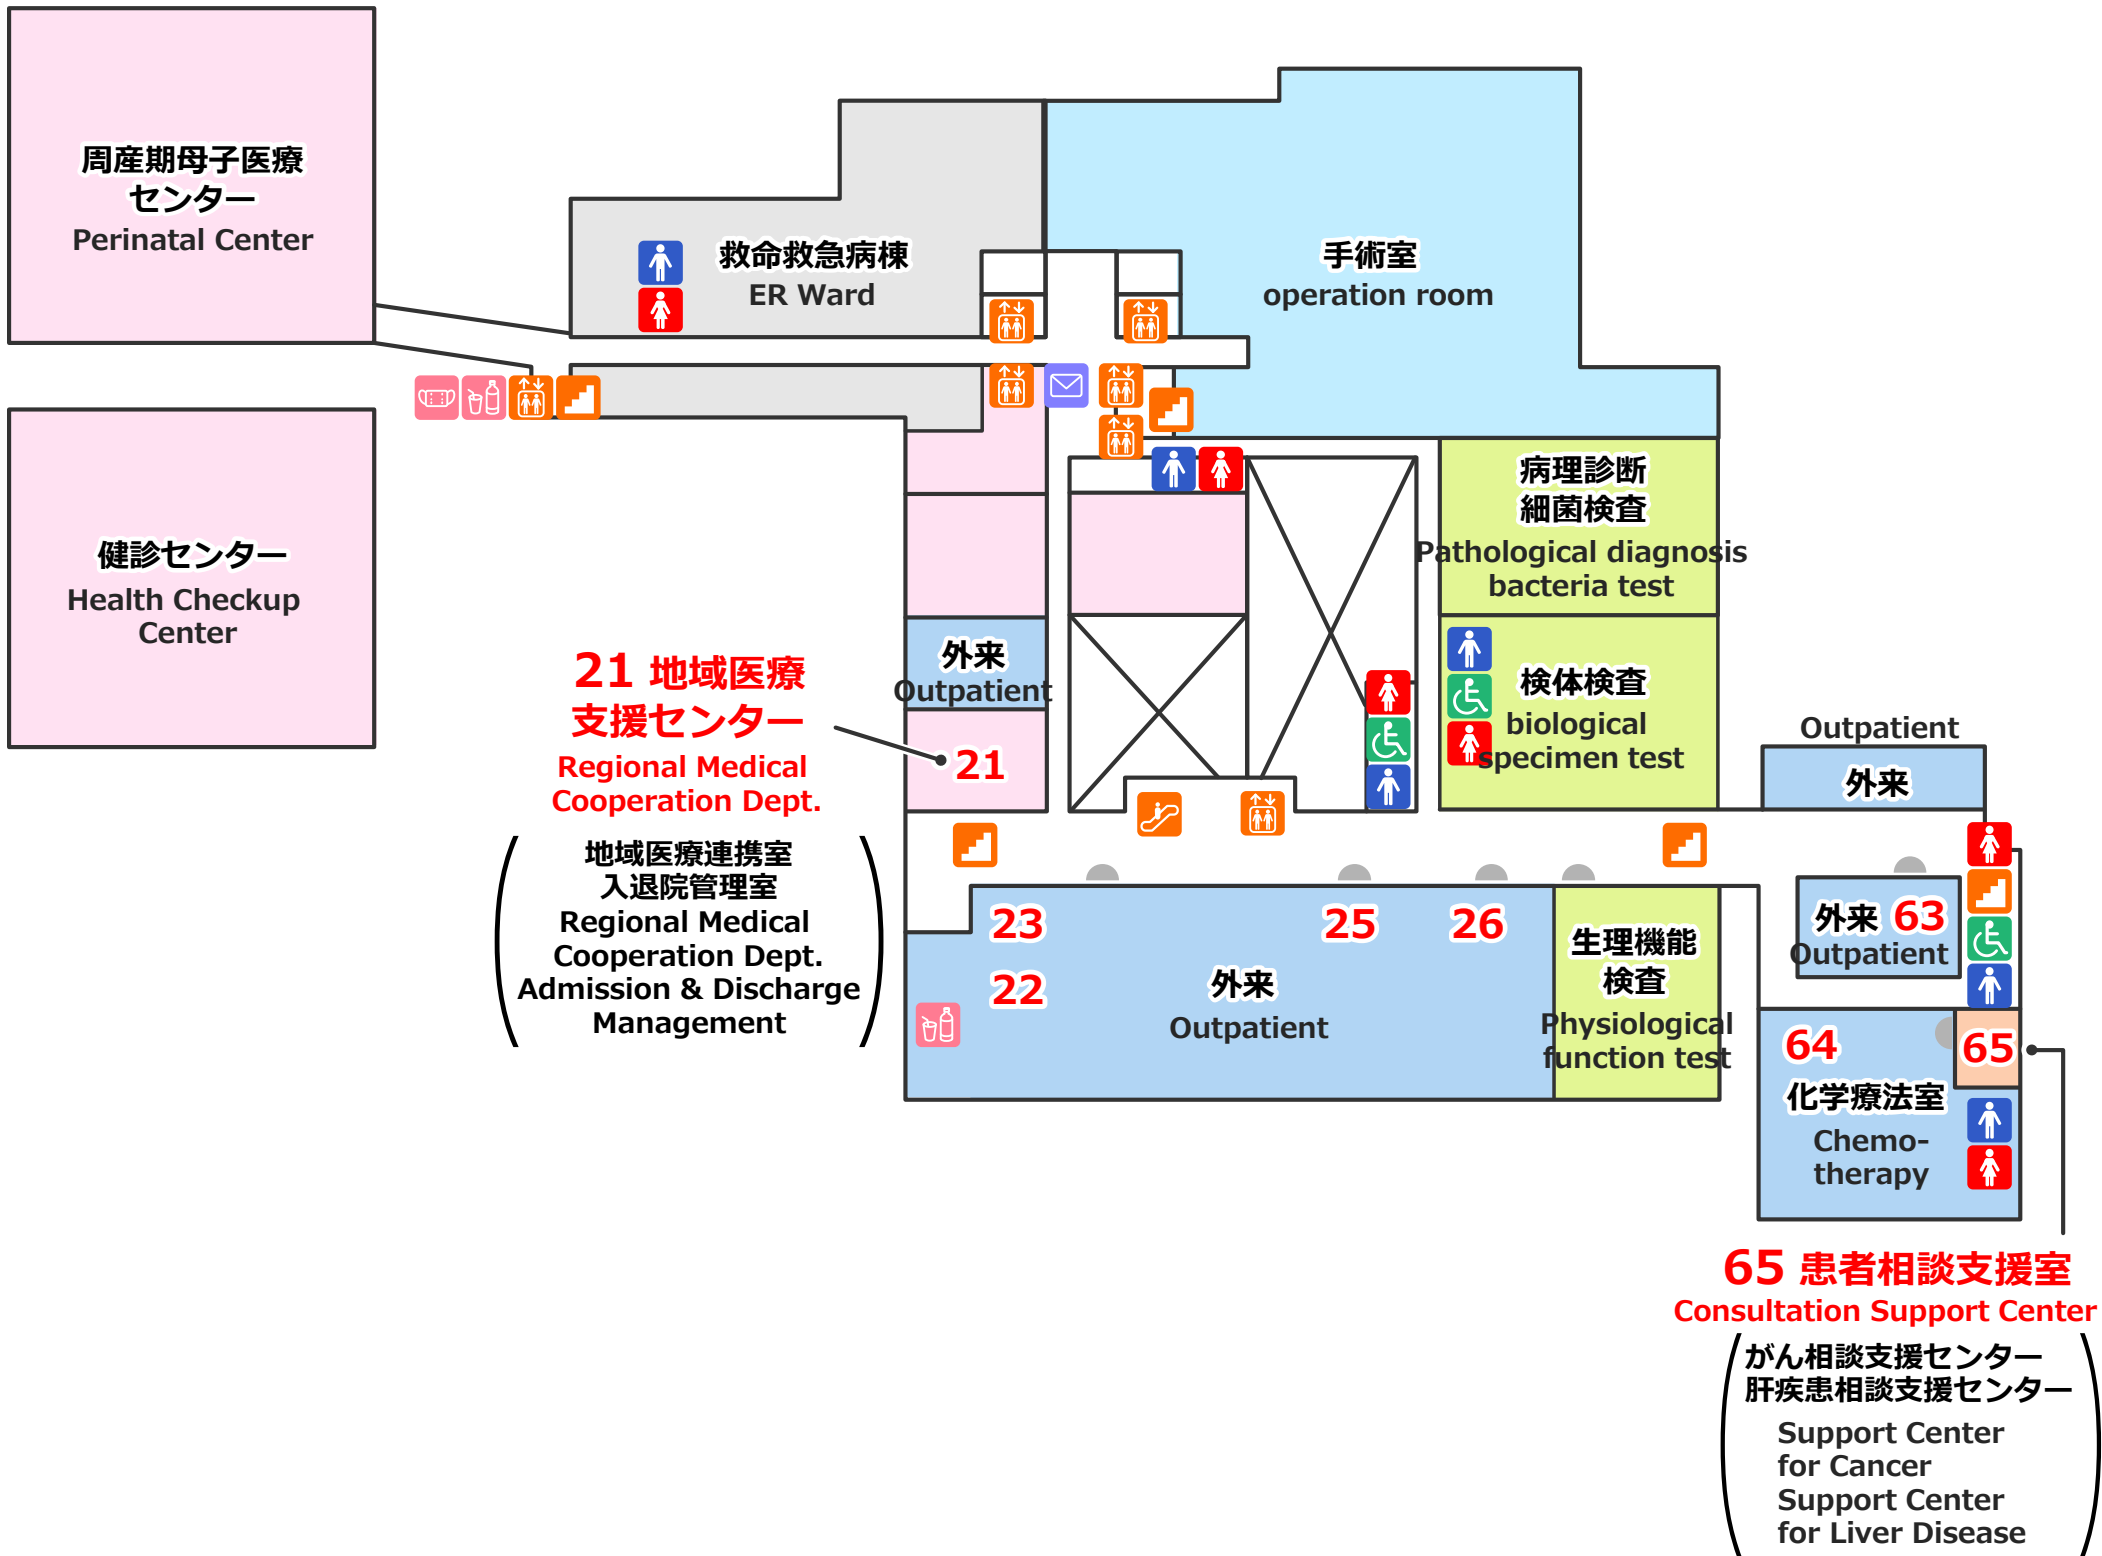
周産期母子医療センター
Perinatal Center

救命救急病棟
ER Ward

手術室
operation room

健診センター
Health Checkup Center

病理診断
細菌検査
Pathological diagnosis
bacteria test

21 地域医療支援センター
Regional Medical Cooperation Dept.

外来
Outpatient

21

検体検査
biological specimen test

Outpatient
外来

地域医療連携室
入退院管理室
Regional Medical Cooperation Dept.
Admission & Discharge Management

23
25
26
22
外来
Outpatient

生理機能検査
Physiological function test

外来 63
Outpatient

64
65
化学療法室
Chemo-therapy

65 患者相談支援室
Consultation Support Center
がん相談支援センター
肝疾患相談支援センター
Support Center for Cancer
Support Center for Liver Disease